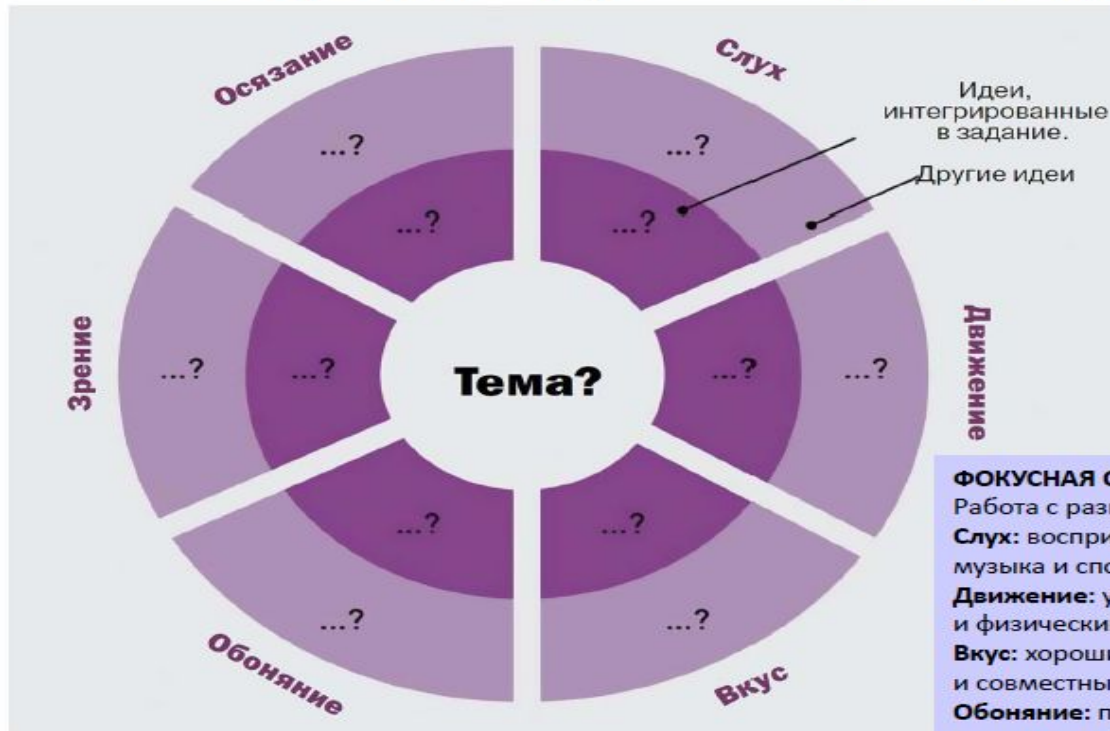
Осязание

...?

...?

Слух

...?

...?

Идеи, интегрированные в задание.

Другие идеи

Зрение

...?

...?

Тема?

...?

...?

Движение

...?

...?

...?

...?

Обоняние

Вкус

ФОКУСНАЯ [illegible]
Работа с раз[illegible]
**Слух:** восприя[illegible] музыка и спо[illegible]
**Движение:** у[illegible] и физически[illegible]
**Вкус:** хороши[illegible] и совместны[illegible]
**Обоняние:** п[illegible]